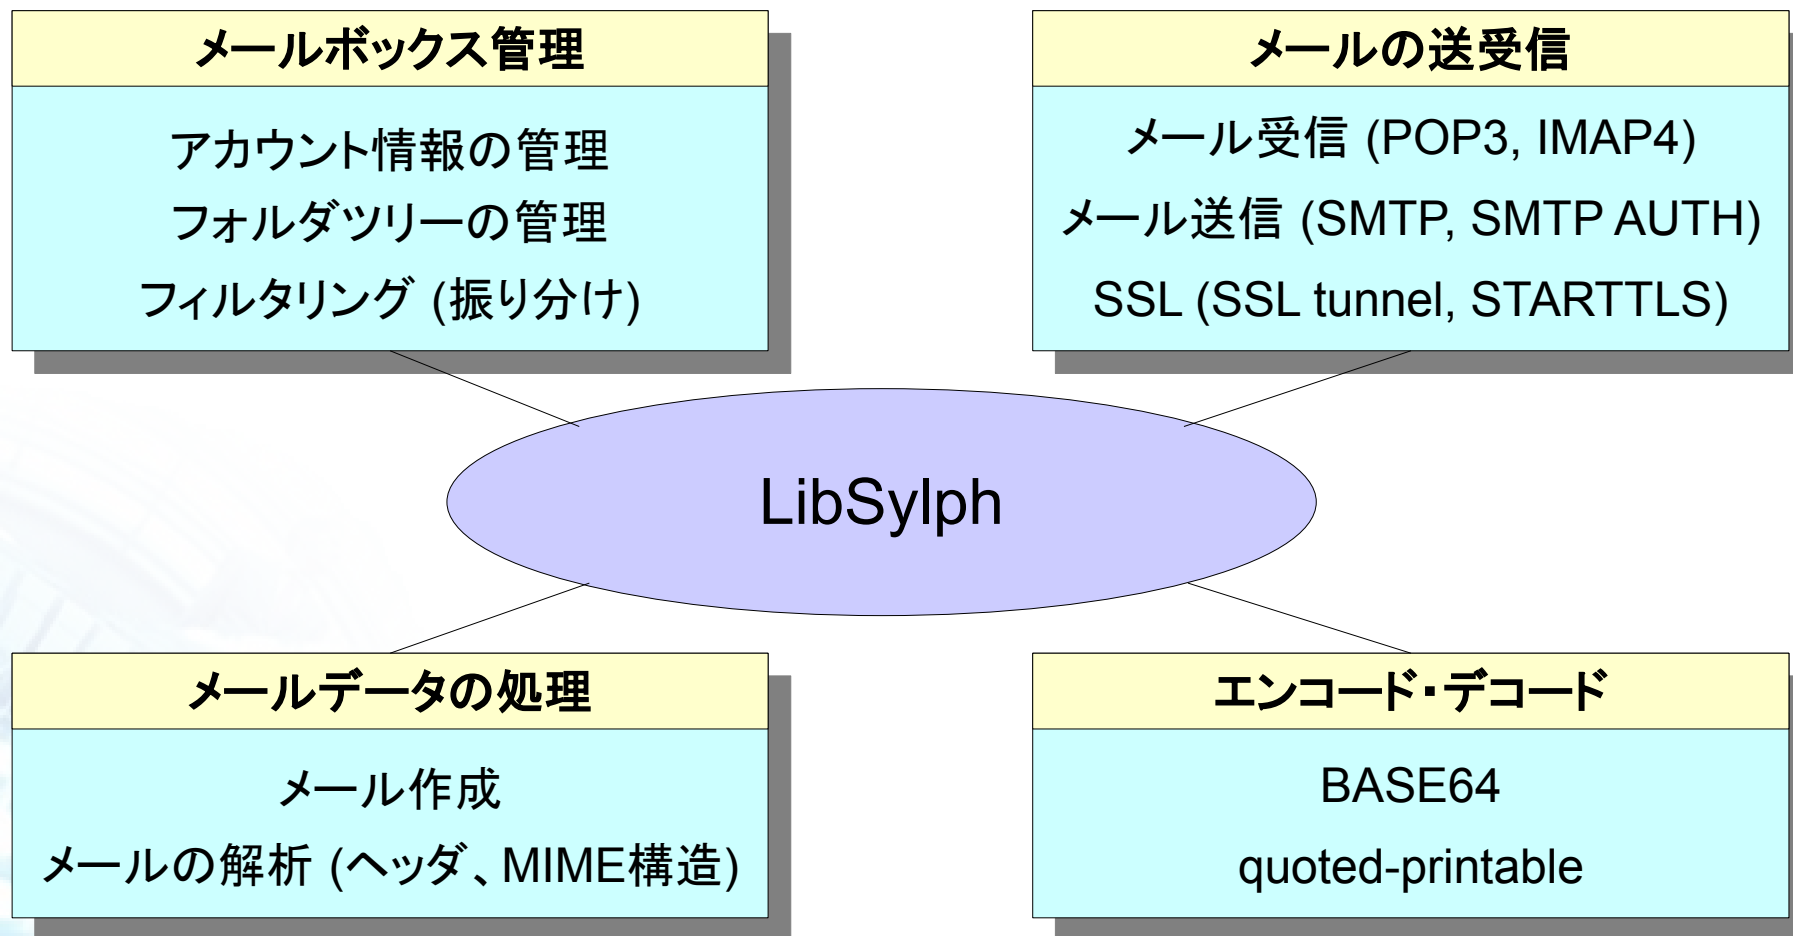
メールボックス管理

アカウント情報の管理
フォルダツリーの管理
フィルタリング (振り分け)

メールの送受信

メール受信 (POP3, IMAP4)
メール送信 (SMTP, SMTP AUTH)
SSL (SSL tunnel, STARTTLS)

LibSylph

メールデータの処理

メール作成
メールの解析 (ヘッダ、MIME構造)

エンコード・デコード

BASE64
quoted-printable